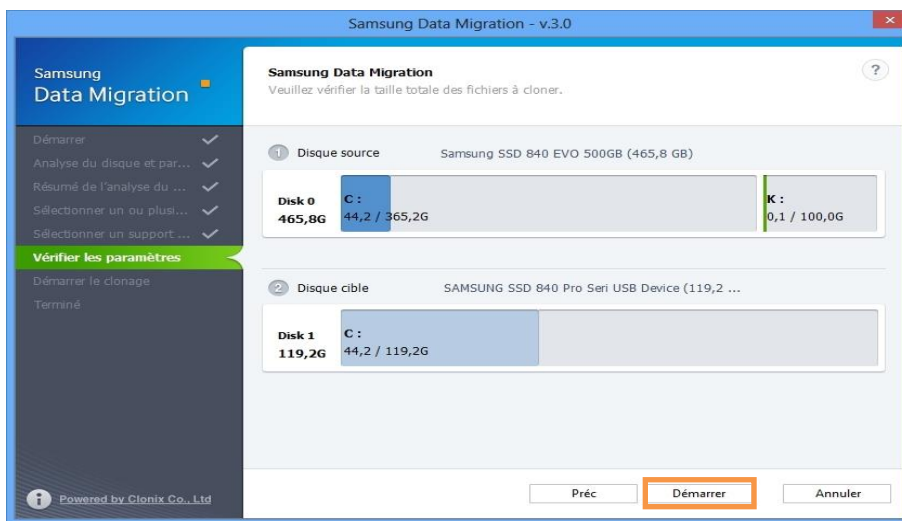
Samsung Data Migration - v.3.0

Samsung
Data Migration

Démarrer
Analyse du disque et par...
Résumé de l'analyse du ...
Sélectionner un ou plusi...
Sélectionner un support ...
Vérifier les paramètres
Démarrer le clonage
Terminé

Powered by Clonix Co., Ltd

Samsung Data Migration
Veuillez vérifier la taille totale des fichiers à cloner.

?

1 Disque source Samsung SSD 840 EVO 500GB (465,8 GB)

Disk 0
465,8G

C :
44,2 / 365,2G

K :
0,1 / 100,0G

2 Disque cible SAMSUNG SSD 840 Pro Seri USB Device (119,2 ...

Disk 1
119,2G

C :
44,2 / 119,2G

Préc
Démarrer
Annuler